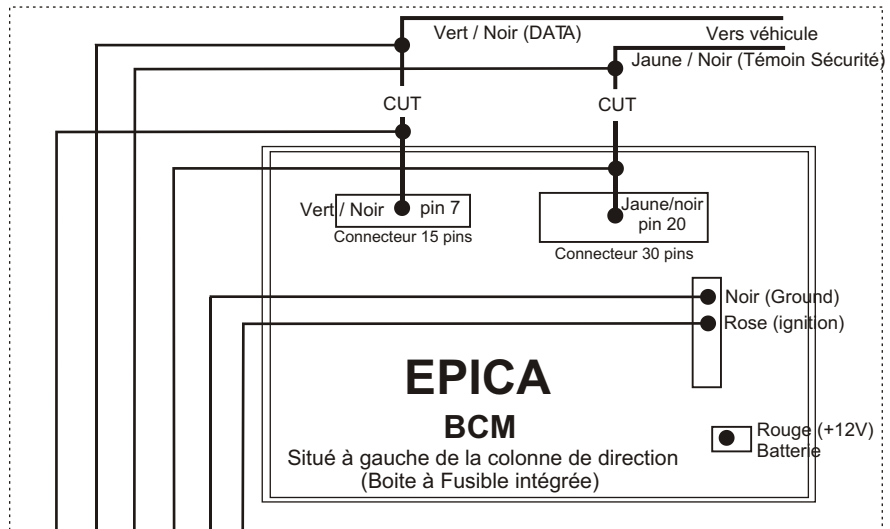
Vert / Noir (DATA)

Vers véhicule

Jaune / Noir (Témoin Sécurité)

CUT

CUT

Vert / Noir pin 7

Connecteur 15 pins

Jaune/noir pin 20

Connecteur 30 pins

Noir (Ground)

Rose (ignition)

EPICA

BCM

Situé à gauche de la colonne de direction (Boite à Fusible intégrée)

Rouge (+12V) Batterie